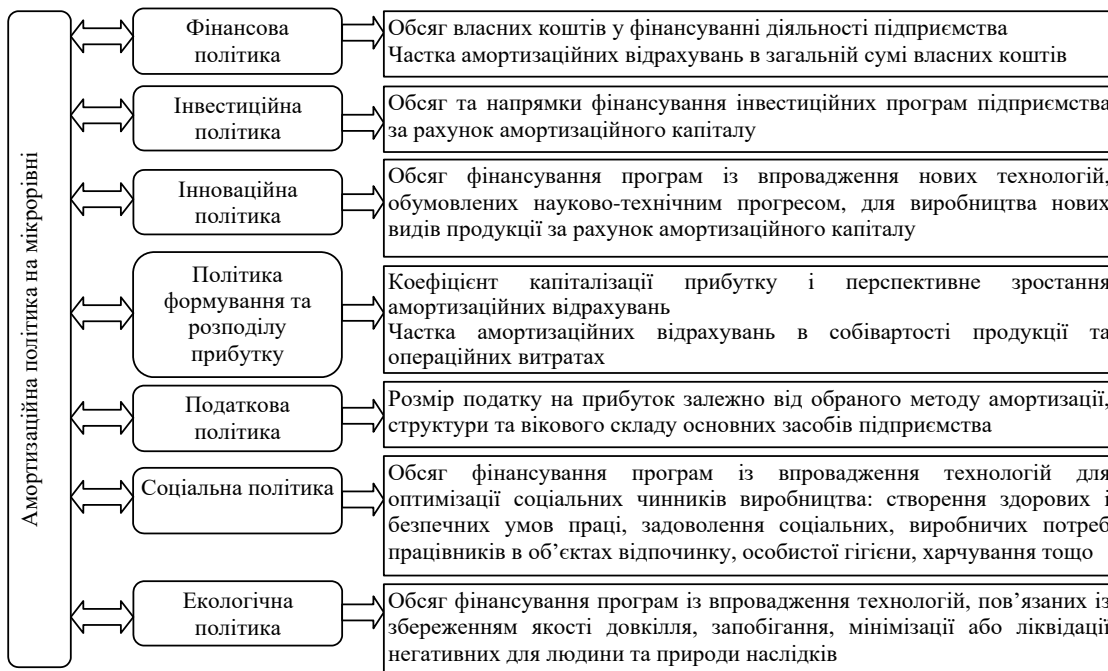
Амортизаційна політика на мікрорівні

Фінансова політика

Обсяг власних коштів у фінансуванні діяльності підприємства
Частка амортизаційних відрахувань в загальній сумі власних коштів

Інвестиційна політика

Обсяг та напрямки фінансування інвестиційних програм підприємства за рахунок амортизаційного капіталу

Інноваційна політика

Обсяг фінансування програм із впровадження нових технологій, обумовлених науково-технічним прогресом, для виробництва нових видів продукції за рахунок амортизаційного капіталу

Політика формування та розподілу прибутку

Коефіцієнт капіталізації прибутку і перспективне зростання амортизаційних відрахувань
Частка амортизаційних відрахувань в собівартості продукції та операційних витратах

Податкова політика

Розмір податку на прибуток залежно від обраного методу амортизації, структури та вікового складу основних засобів підприємства

Соціальна політика

Обсяг фінансування програм із впровадження технологій для оптимізації соціальних чинників виробництва: створення здорових і безпечних умов праці, задоволення соціальних, виробничих потреб працівників в об’єктах відпочинку, особистої гігієни, харчування тощо

Екологічна політика

Обсяг фінансування програм із впровадження технологій, пов’язаних із збереженням якості довкілля, запобігання, мінімізації або ліквідації негативних для людини та природи наслідків